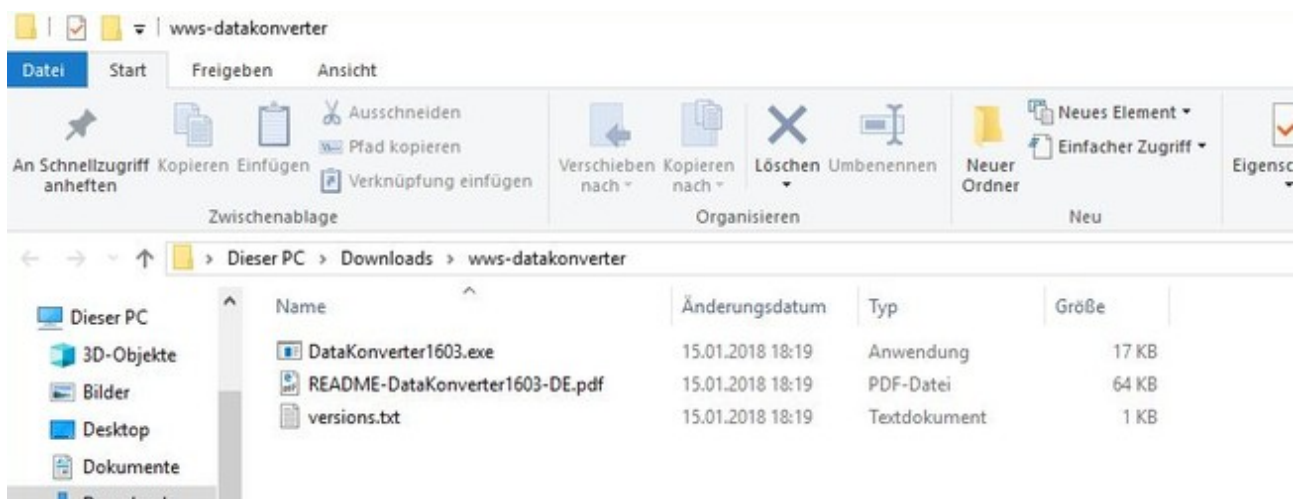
wws-datakonverter

Datei Start Freigeben Ansicht

An Schnellzugriff anheften Kopieren Einfügen Ausschneiden Pfad kopieren Verknüpfung einfügen
Zwischenablage

Verschieben nach Kopieren nach Löschen Umbenennen
Organisieren

Neuer Ordner Neues Element Einfacher Zugriff
Neu

Eigensc

Dieser PC > Downloads > wws-datakonverter

Dieser PC
3D-Objekte
Bilder
Desktop
Dokumente
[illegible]

| Name | Änderungsdatum | Typ | Größe |
|---|---|---|---|
| DataKonverter1603.exe | 15.01.2018 18:19 | Anwendung | 17 KB |
| README-DataKonverter1603-DE.pdf | 15.01.2018 18:19 | PDF-Datei | 64 KB |
| versions.txt | 15.01.2018 18:19 | Textdokument | 1 KB |